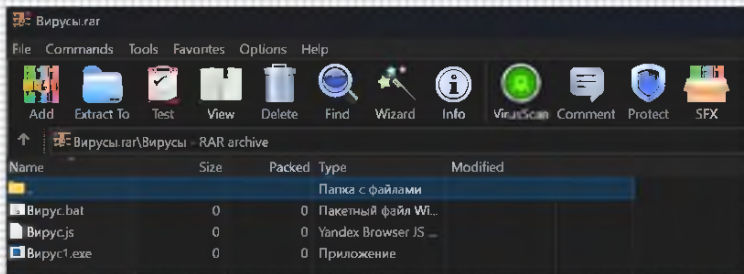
Вирусы.rar

File Commands Tools Favorites Options Help

Add Extract To Test View Delete Find Wizard Info VirusScan Comment Protect SFX

Вирусы.rar\Вирусы - RAR archive

| Name | Size | Packed | Type | Modified |
|---|---|---|---|---|
| .. | | | Папка с файлами | |
| Вирус.bat | 0 | 0 | Пакетный файл Wi... | |
| Вирус.js | 0 | 0 | Yandex Browser JS ... | |
| Вирус1.exe | 0 | 0 | Приложение | |